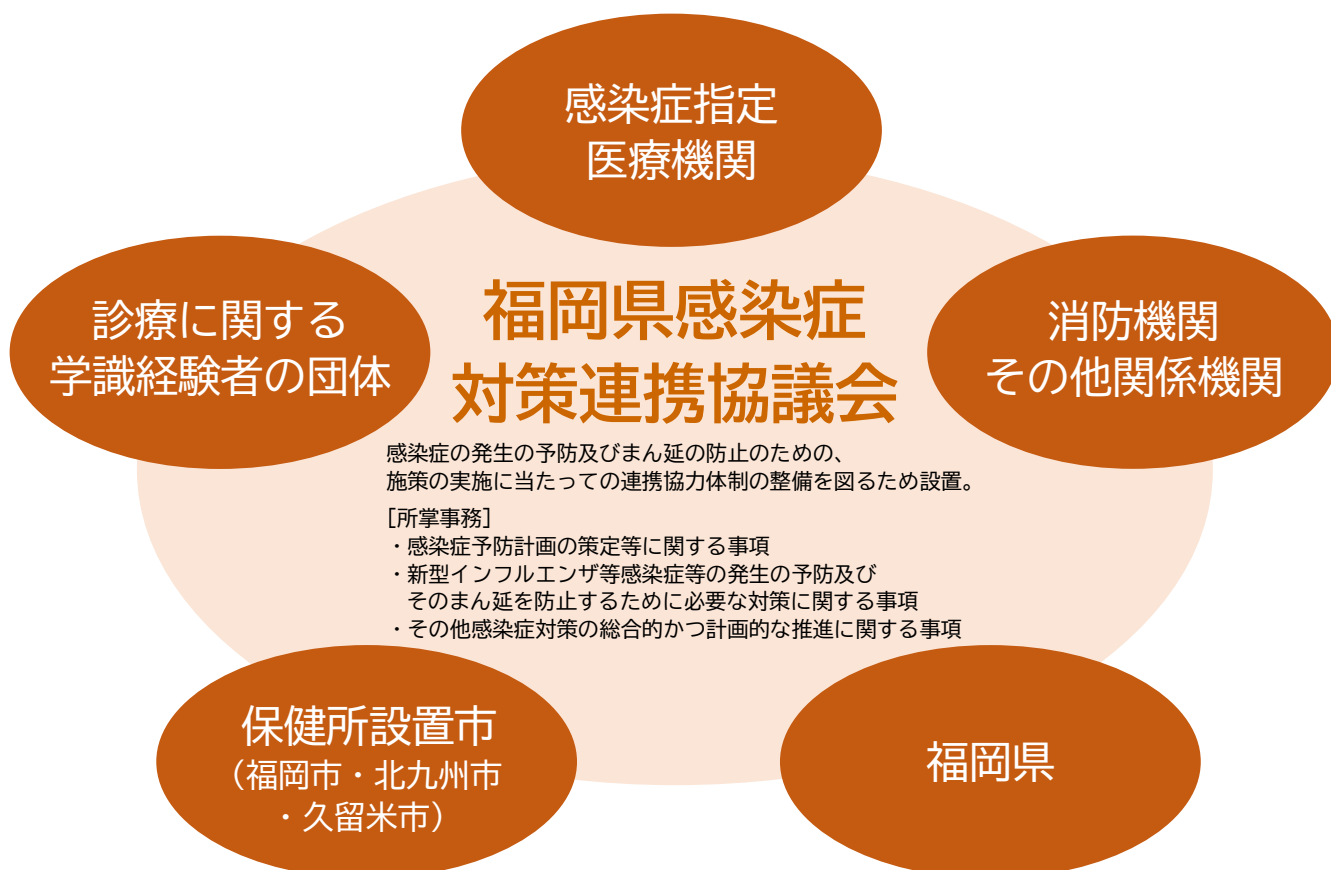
感染症指定
医療機関

診療に関する
学識経験者の団体

福岡県感染症
対策連携協議会

消防機関
その他関係機関

感染症の発生の予防及びまん延の防止のための、
施策の実施に当たっての連携協力体制の整備を図るため設置。

［所掌事務］
・感染症予防計画の策定等に関する事項
・新型インフルエンザ等感染症等の発生の予防及びそのまん延を防止するために必要な対策に関する事項
・その他感染症対策の総合的かつ計画的な推進に関する事項

保健所設置市
（福岡市・北九州市
・久留米市）

福岡県